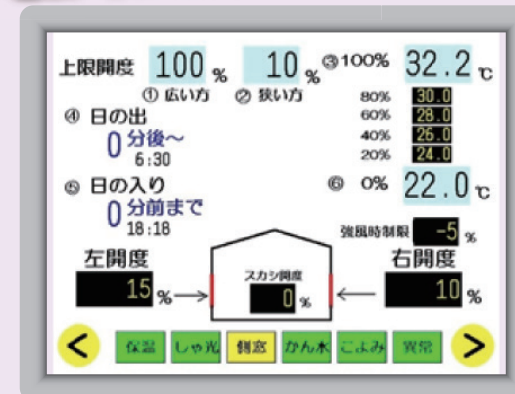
上限開度 100 % 10 % ③100% 32.2 ℃

① 広い方 ② 狭い方

80% 30.0
60% 28.0
40% 26.0
20% 24.0

④ 日の出
0 分後〜
6:30

⑤ 日の入り
0 分前まで
18:18

⑥ 0% 22.0 ℃

強風時制限 -5 %

左開度
15 %

スカシ開度
0 %

右開度
10 %

< 保温 しゃ光 側窓 かん水 こよみ 異常 >